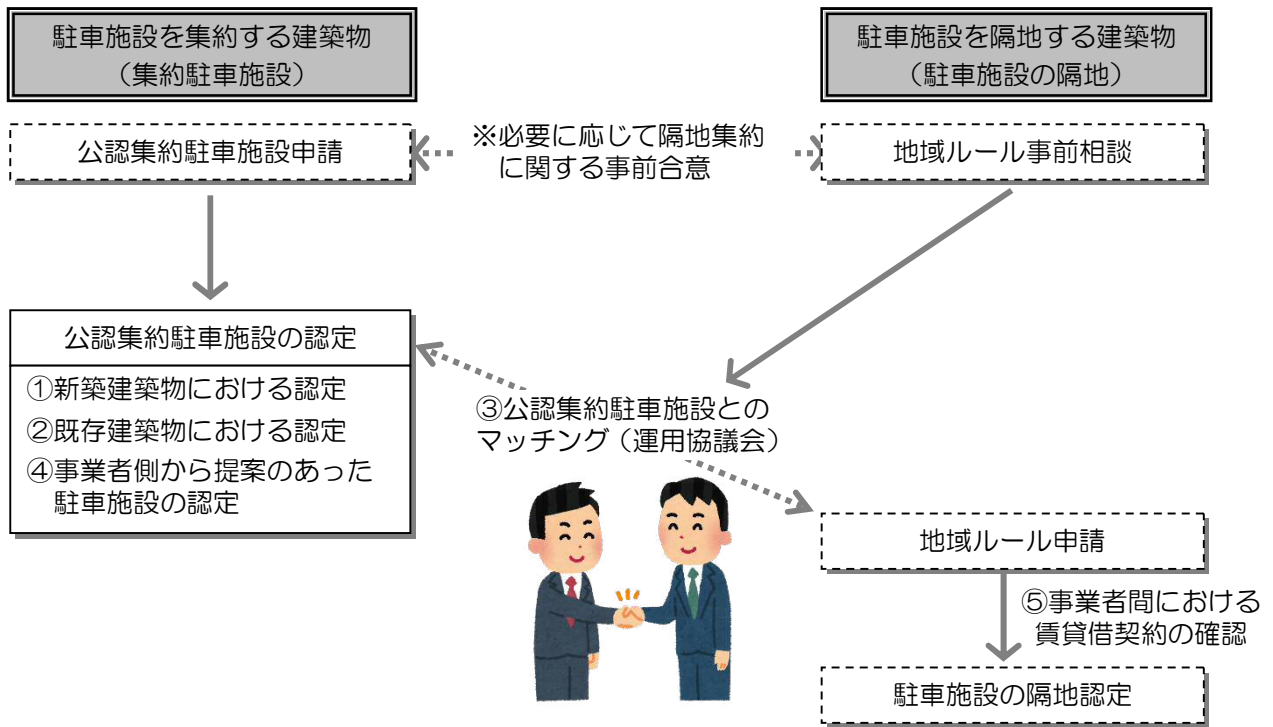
駐車施設を集約する建築物
（集約駐車施設）

駐車施設を隔地する建築物
（駐車施設の隔地）

公認集約駐車施設申請

※必要に応じて隔地集約に関する事前合意

地域ルール事前相談

公認集約駐車施設の認定

①新築建築物における認定
②既存建築物における認定
④事業者側から提案のあった駐車施設の認定

③公認集約駐車施設とのマッチング（運用協議会）

地域ルール申請

⑤事業者間における賃貸借契約の確認

駐車施設の隔地認定